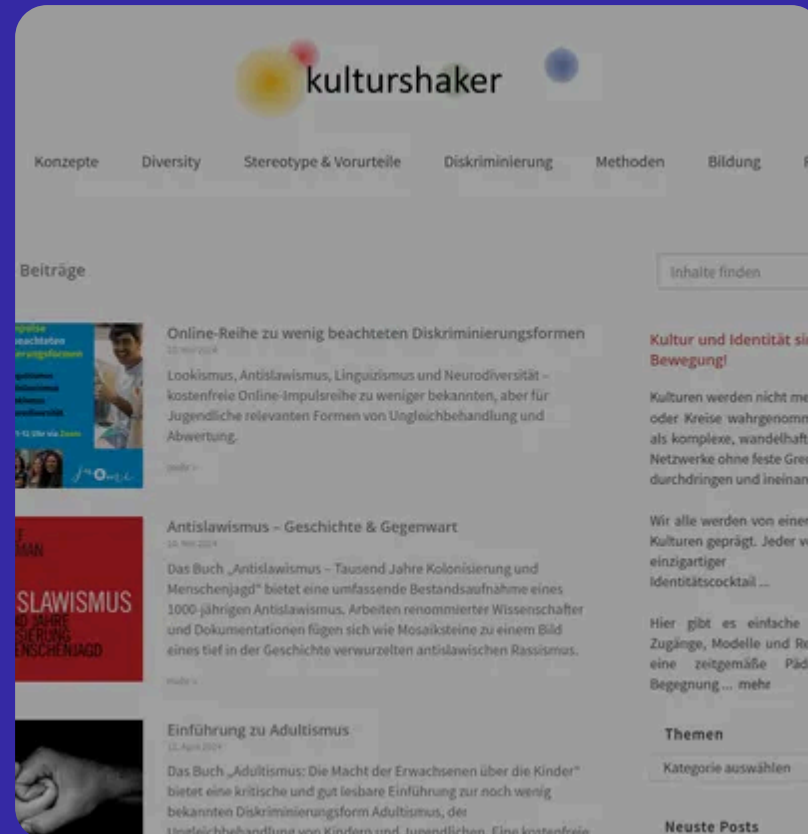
kulturshaker

Konzepte Diversity Stereotype & Vorurteile Diskriminierung Methoden Bildung

Beiträge

Inhalte finden

Online-Reihe zu wenig beachteten Diskriminierungsformen

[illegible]

Lookismus, Antislawismus, Linguizismus und Neurodiversität – kostenfreie Online-Impulsreihe zu weniger bekannten, aber für Jugendliche relevanten Formen von Ungleichbehandlung und Abwertung.

mehr »

Antislawismus – Geschichte & Gegenwart

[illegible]

Das Buch „Antislawismus – Tausend Jahre Kolonisierung und Menschenjagd" bietet eine umfassende Bestandsaufnahme eines 1000-jährigen Antislawismus. Arbeiten renommierter Wissenschafter und Dokumentationen fügen sich wie Mosaiksteine zu einem Bild eines tief in der Geschichte verwurzelten antislawischen Rassismus.

mehr »

Einführung zu Adultismus

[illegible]

Das Buch „Adultismus: Die Macht der Erwachsenen über die Kinder" bietet eine kritische und gut lesbare Einführung zur noch wenig bekannten Diskriminierungsform Adultismus, der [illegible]

SLAWISMUS

Kultur und Identität si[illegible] Bewegung!

Kulturen werden nicht me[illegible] oder Kreise wahrgenomn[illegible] als komplexe, wandelhaft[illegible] Netzwerke ohne feste Gre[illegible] durchdringen und ineinan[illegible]

Wir alle werden von eine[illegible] Kulturen geprägt. Jeder v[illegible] einzigartiger Identitätscocktail ...

Hier gibt es einfache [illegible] Zugänge, Modelle und R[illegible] eine zeitgemäße Pä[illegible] Begegnung ... mehr

Themen

Kategorie auswählen

Neuste Posts